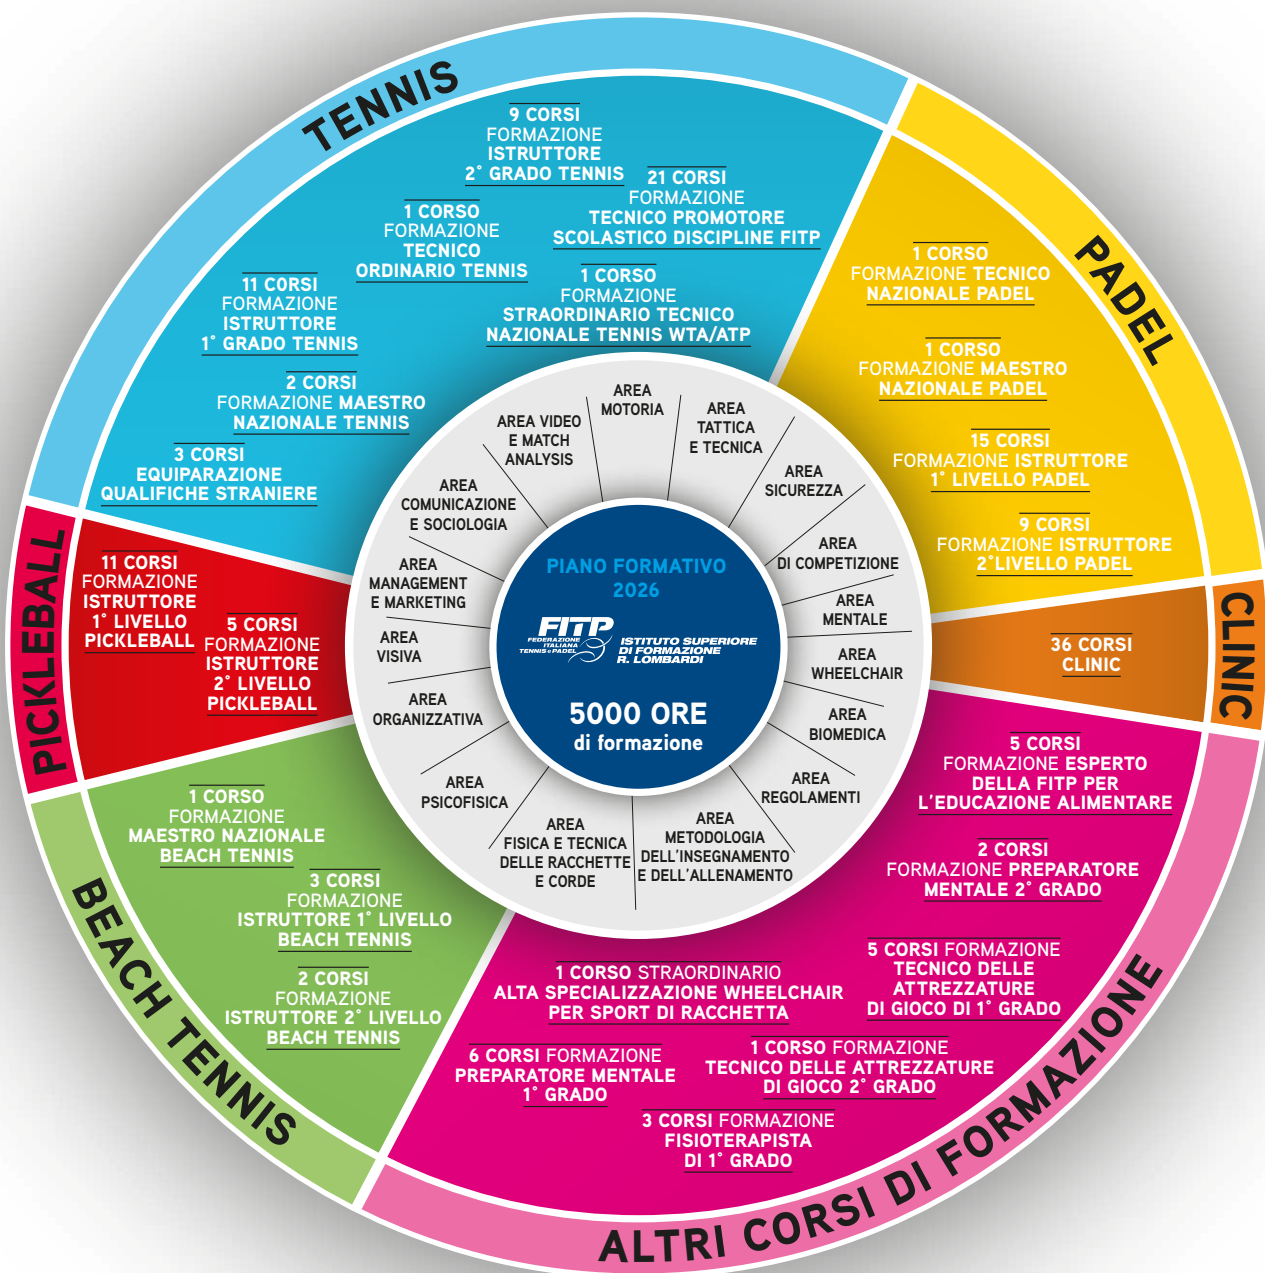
TENNIS

9 CORSI
FORMAZIONE
ISTRUTTORE
2° GRADO TENNIS

21 CORSI
FORMAZIONE
TECNICO PROMOTORE
SCOLASTICO DISCIPLINE FITP

1 CORSO
FORMAZIONE
TECNICO
ORDINARIO TENNIS

1 CORSO
FORMAZIONE
STRAORDINARIO TECNICO
NAZIONALE TENNIS WTA/ATP

11 CORSI
FORMAZIONE
ISTRUTTORE
1° GRADO TENNIS

2 CORSI
FORMAZIONE MAESTRO
NAZIONALE TENNIS

3 CORSI
EQUIPARAZIONE
QUALIFICHE STRANIERE

PADEL

1 CORSO
FORMAZIONE TECNICO
NAZIONALE PADEL

1 CORSO
FORMAZIONE MAESTRO
NAZIONALE PADEL

15 CORSI
FORMAZIONE ISTRUTTORE
1° LIVELLO PADEL

1 CORSI
FORMAZIONE ISTRUTTORE
2° LIVELLO PADEL

CLINIC

36 CORSI
CLINIC

PICKLEBALL

11 CORSI
FORMAZIONE
ISTRUTTORE
1° LIVELLO
PICKLEBALL

5 CORSI
FORMAZIONE
ISTRUTTORE
2° LIVELLO
PICKLEBALL

AREA MOTORIA
AREA TATTICA E TECNICA
AREA SICUREZZA
AREA DI COMPETIZIONE
AREA MENTALE
AREA WHEELCHAIR
AREA BIOMEDICA
AREA REGOLAMENTI
AREA METODOLOGIA DELL'INSEGNAMENTO E DELL'ALLENAMENTO
AREA FISICA E TECNICA DELLE RACCHETTE E CORDE
AREA PSICOFISICA
AREA ORGANIZZATIVA
AREA VISIVA
AREA MANAGEMENT E MARKETING
AREA COMUNICAZIONE E SOCIOLOGIA
AREA VIDEO E MATCH ANALYSIS

PIANO FORMATIVO
2026
FITP
FEDERAZIONE ITALIANA TENNIS e PADEL
ISTITUTO SUPERIORE DI FORMAZIONE R. LOMBARDI
5000 ORE
di formazione

BEACH TENNIS

1 CORSO
FORMAZIONE
MAESTRO NAZIONALE
BEACH TENNIS

3 CORSI
FORMAZIONE
ISTRUTTORE 1° LIVELLO
BEACH TENNIS

2 CORSI
FORMAZIONE
ISTRUTTORE 2° LIVELLO
BEACH TENNIS

ALTRI CORSI DI FORMAZIONE

5 CORSI
FORMAZIONE ESPERTO
DELLA FITP PER
L'EDUCAZIONE ALIMENTARE

2 CORSI
FORMAZIONE PREPARATORE
MENTALE 2° GRADO

5 CORSI FORMAZIONE
TECNICO DELLE
ATTREZZATURE
DI GIOCO DI 1° GRADO

1 CORSO STRAORDINARIO
ALTA SPECIALIZZAZIONE WHEELCHAIR
PER SPORT DI RACCHETTA

6 CORSI FORMAZIONE
PREPARATORE MENTALE
1° GRADO

1 CORSO FORMAZIONE
TECNICO DELLE ATTREZZATURE
DI GIOCO 2° GRADO

3 CORSI FORMAZIONE
FISIOTERAPISTA
DI 1° GRADO